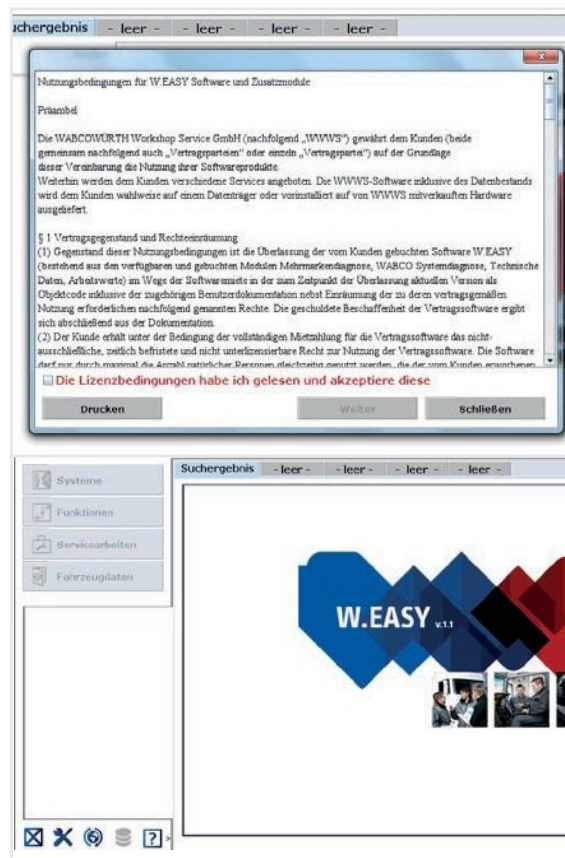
uchergebnis - leer - - leer - - leer - - leer -

Nutzungsbedingungen für W.EASY Software und Zusatzmodule

Präambel

Die WABCOWÜRTH Workshop Service GmbH (nachfolgend „WWWS") gewährt dem Kunden (beide gemeinsam nachfolgend auch „Vertragsparteien" oder einzeln „Vertragspartei") auf der Grundlage dieser Vereinbarung die Nutzung ihrer Softwareprodukte.
Weiterhin werden dem Kunden verschiedene Services angeboten. Die WWWS-Software inklusive des Datenbestands wird dem Kunden wahlweise auf einem Datenträger oder vorinstalliert auf von WWWS mitverkauften Hardware ausgeliefert.

§ 1 Vertragsgegenstand und Rechteeinräumung
(1) Gegenstand dieser Nutzungsbedingungen ist die Überlassung der vom Kunden gebuchten Software W.EASY (bestehend aus den verfügbaren und gebuchten Modulen Mehrmarkendiagnose, WABCO Systemdiagnose, Technische Daten, Arbeitswerte) im Wege der Softwaremiete in der zum Zeitpunkt der Überlassung aktuellen Version als Objektcode inklusive der zugehörigen Benutzerdokumentation nebst Einräumung der zu deren vertragsgemäßen Nutzung erforderlichen nachfolgend genannten Rechte. Die geschuldete Beschaffenheit der Vertragssoftware ergibt sich abschließend aus der Dokumentation.
(2) Der Kunde erhält unter der Bedingung der vollständigen Mietzahlung für die Vertragssoftware das nicht-ausschließliche, zeitlich befristete und nicht unterlizensierbare Recht zur Nutzung der Vertragssoftware. Die Software darf nur durch maximal die Anzahl natürlicher Personen gleichzeitig genutzt werden, die der vom Kunden erworbenen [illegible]

Die Lizenzbedingungen habe ich gelesen und akzeptiere diese

Drucken Weiter Schließen

Systeme
Funktionen
Servicearbeiten
Fahrzeugdaten

Suchergebnis - leer - - leer - - leer - - leer -

W.EASY v.1.1